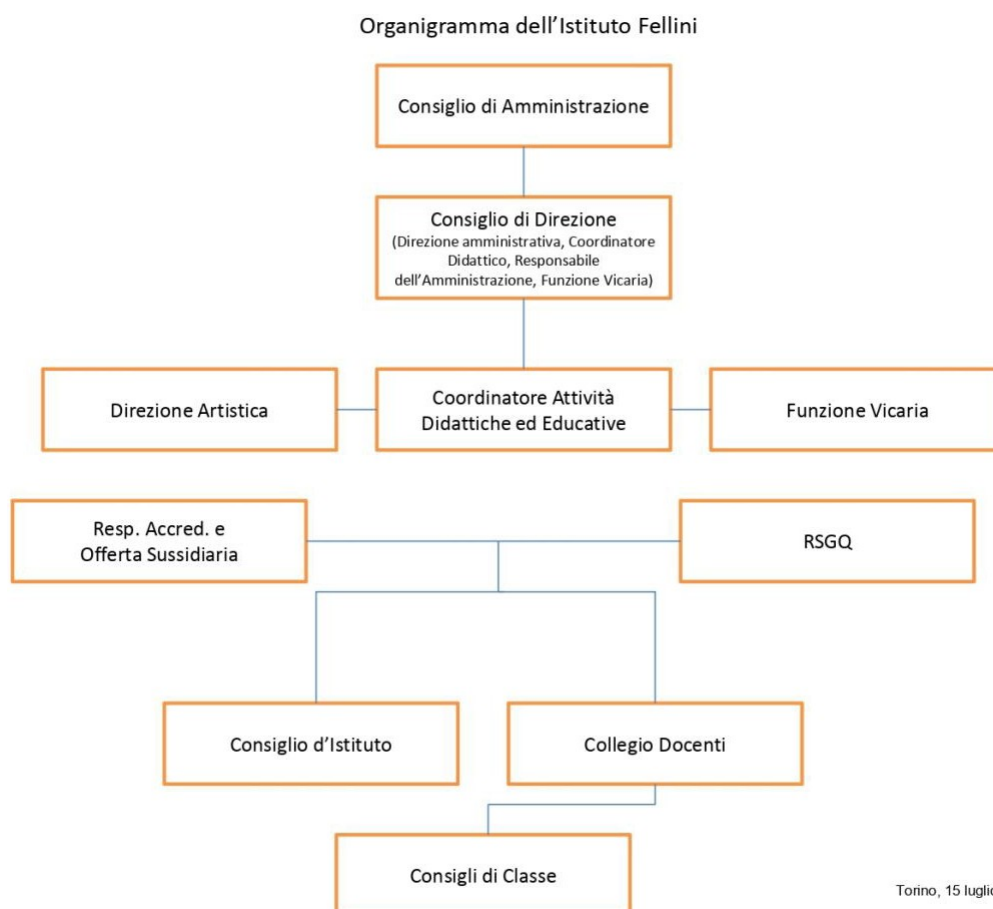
Organigramma dell'Istituto Fellini

Consiglio di Amministrazione

Consiglio di Direzione
(Direzione amministrativa, Coordinatore Didattico, Responsabile dell'Amministrazione, Funzione Vicaria)

Direzione Artistica

Coordinatore Attività Didattiche ed Educative

Funzione Vicaria

Resp. Accred. e Offerta Sussidiaria

RSGQ

Consiglio d'Istituto

Collegio Docenti

Consigli di Classe

Torino, 15 luglio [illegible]